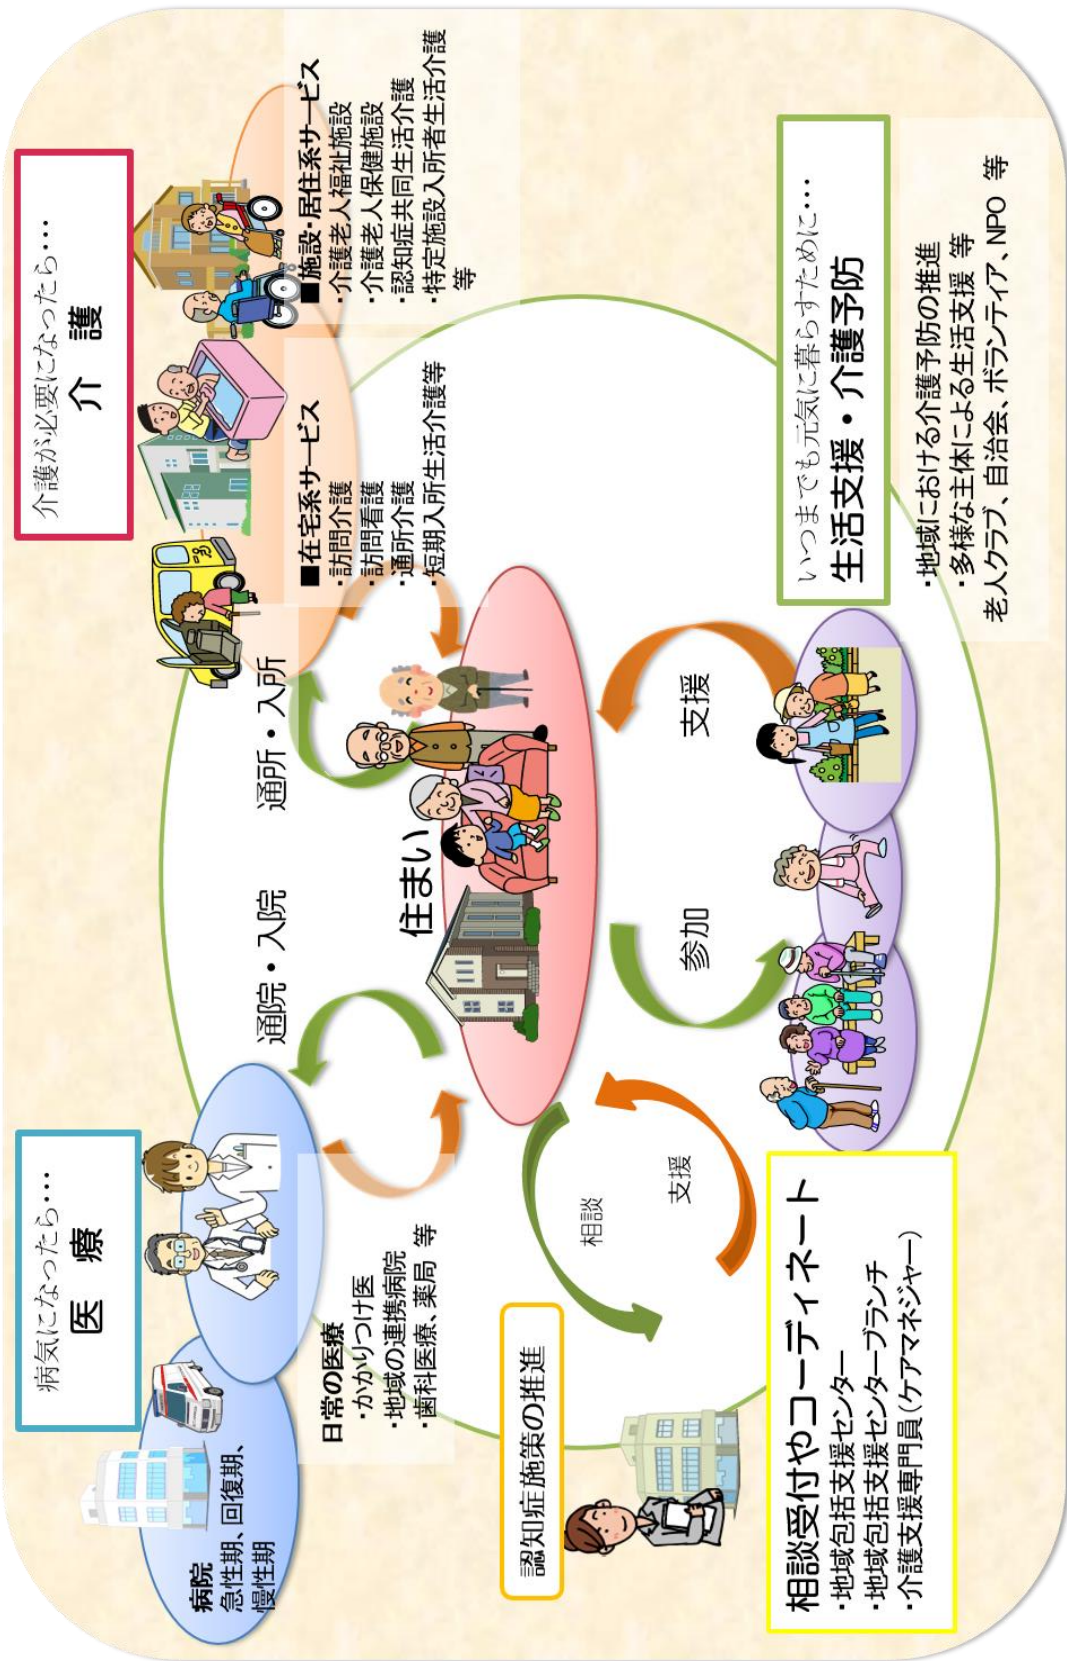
介護が必要になったら…
介　護

■施設・居住系サービス
・介護老人福祉施設
・介護老人保健施設
・認知症共同生活介護
・特定施設入所者生活介護
等

■在宅系サービス
・訪問介護
・訪問看護
・通所介護
・短期入所生活介護等

いつまでも元気に暮らすために…
生活支援・介護予防

・地域における介護予防の推進
・多様な主体による生活支援 等
老人クラブ、自治会、ボランティア、NPO 等

通所・入所

通院・入院

住まい

支援

参加

病気になったら…
医　療

病院
急性期、回復期、慢性期

日常の医療
・かかりつけ医
・地域の連携病院
・歯科医療、薬局 等

相談

支援

認知症施策の推進

相談受付やコーディネート
・地域包括支援センター
・地域包括支援センターブランチ
・介護支援専門員（ケアマネジャー）